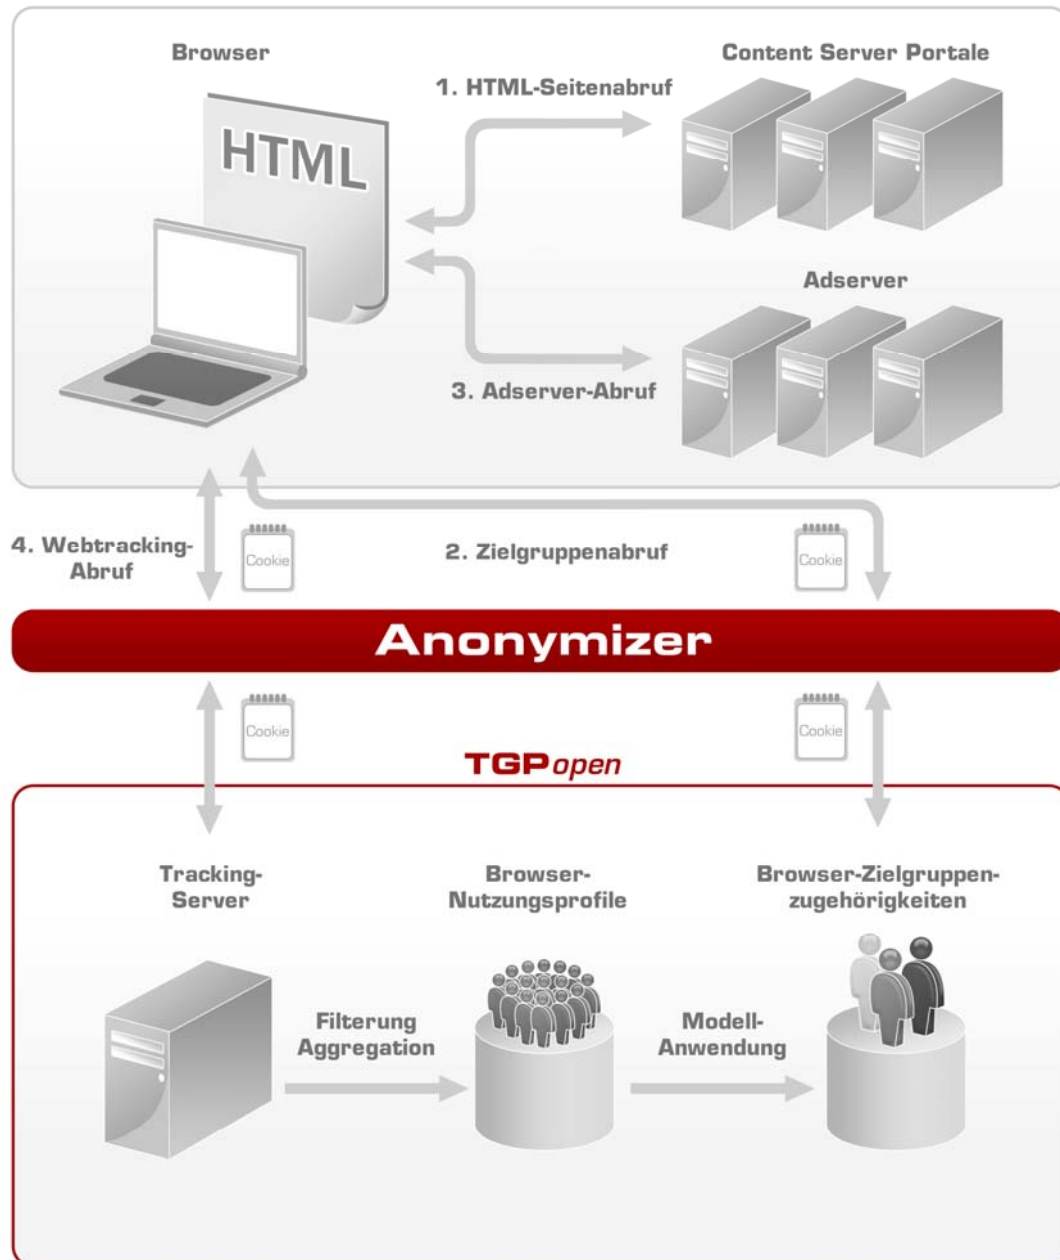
Browser

Content Server Portale

1. HTML-Seitenabruf

HTML

Adserver

3. Adserver-Abruf

4. Webtracking-Abruf

Cookie

2. Zielgruppenabruf

Cookie

Anonymizer

Cookie

Cookie

TGPopen

Tracking-Server

Browser-Nutzungsprofile

Browser-Zielgruppen-zugehörigkeiten

Filterung Aggregation

Modell-Anwendung